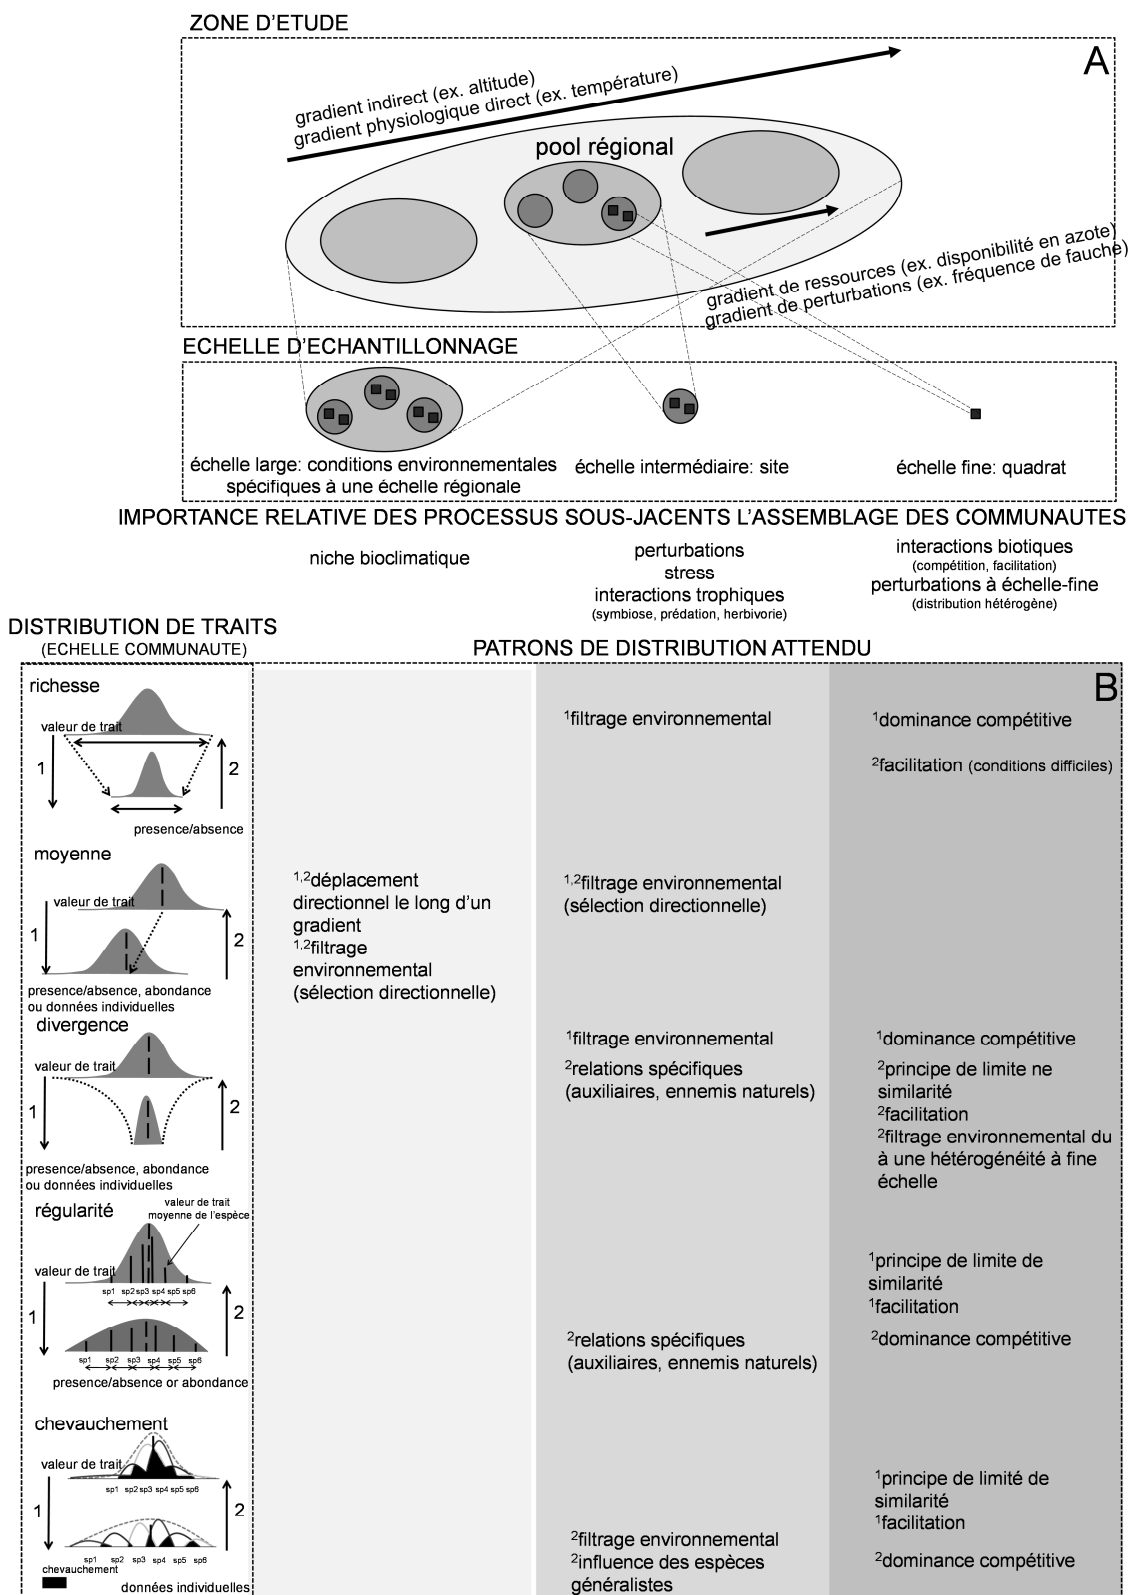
ZONE D'ETUDE

A

gradient indirect (ex. altitude)
gradient physiologique direct (ex. température)

pool régional

gradient de ressources (ex. disponibilité en azote)
gradient de perturbations (ex. fréquence de fauche)

ECHELLE D'ECHANTILLONNAGE

échelle large: conditions environnementales spécifiques à une échelle régionale

échelle intermédiaire: site

échelle fine: quadrat

IMPORTANCE RELATIVE DES PROCESSUS SOUS-JACENTS L'ASSEMBLAGE DES COMMUNAUTES

niche bioclimatique

perturbations
stress
interactions trophiques
(symbiose, prédation, herbivorie)

interactions biotiques
(compétition, facilitation)
perturbations à échelle-fine
(distribution hétérogène)

DISTRIBUTION DE TRAITS
(ECHELLE COMMUNAUTE)

PATRONS DE DISTRIBUTION ATTENDU

B

richesse
valeur de trait
1
2
presence/absence

$^{1}$filtrage environnemental

$^{1}$dominance compétitive

$^{2}$facilitation (conditions difficiles)

moyenne
valeur de trait
1
2
presence/absence, abondance ou données individuelles

$^{1,2}$déplacement directionnel le long d'un gradient
$^{1,2}$filtrage environnemental (sélection directionnelle)

$^{1,2}$filtrage environnemental (sélection directionnelle)

divergence
valeur de trait
1
2
presence/absence, abondance ou données individuelles

$^{1}$filtrage environnemental

$^{2}$relations spécifiques (auxiliaires, ennemis naturels)

$^{1}$dominance compétitive

$^{2}$principe de limite ne similarité
$^{2}$facilitation
$^{2}$filtrage environnemental du à une hétérogénéité à fine échelle

régularité
valeur de trait moyenne de l'espèce
valeur de trait
sp1 sp2 sp3 sp4 sp5 sp6
1
2
sp1 sp2 sp3 sp4 sp5 sp6
presence/absence or abondance

$^{1}$principe de limite de similarité
$^{1}$facilitation

$^{2}$relations spécifiques (auxiliaires, ennemis naturels)

$^{2}$dominance compétitive

chevauchement
valeur de trait
sp1 sp2 sp3 sp4 sp5 sp6
1
2
sp1 sp2 sp3 sp4 sp5 sp6
chevauchement
données individuelles

$^{1}$principe de limité de similarité
$^{1}$facilitation

$^{2}$filtrage environnemental
$^{2}$influence des espèces généralistes

$^{2}$dominance compétitive